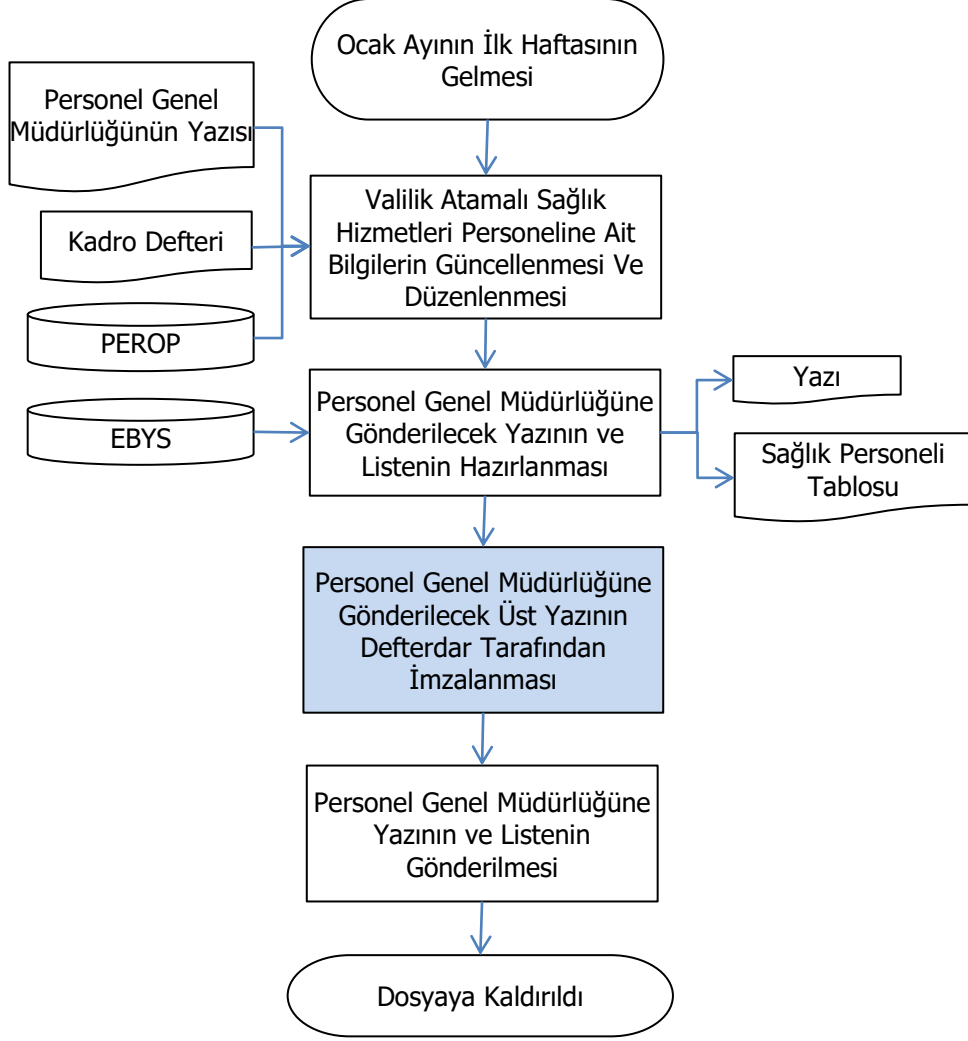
Ocak Ayının İlk Haftasının Gelmesi

Personel Genel Müdürlüğünün Yazısı

Kadro Defteri

PEROP

Valilik Atamalı Sağlık Hizmetleri Personeline Ait Bilgilerin Güncellenmesi Ve Düzenlenmesi

EBYS

Personel Genel Müdürlüğüne Gönderilecek Yazının ve Listenin Hazırlanması

Yazı

Sağlık Personeli Tablosu

Personel Genel Müdürlüğüne Gönderilecek Üst Yazının Defterdar Tarafından İmzalanması

Personel Genel Müdürlüğüne Yazının ve Listenin Gönderilmesi

Dosyaya Kaldırıldı